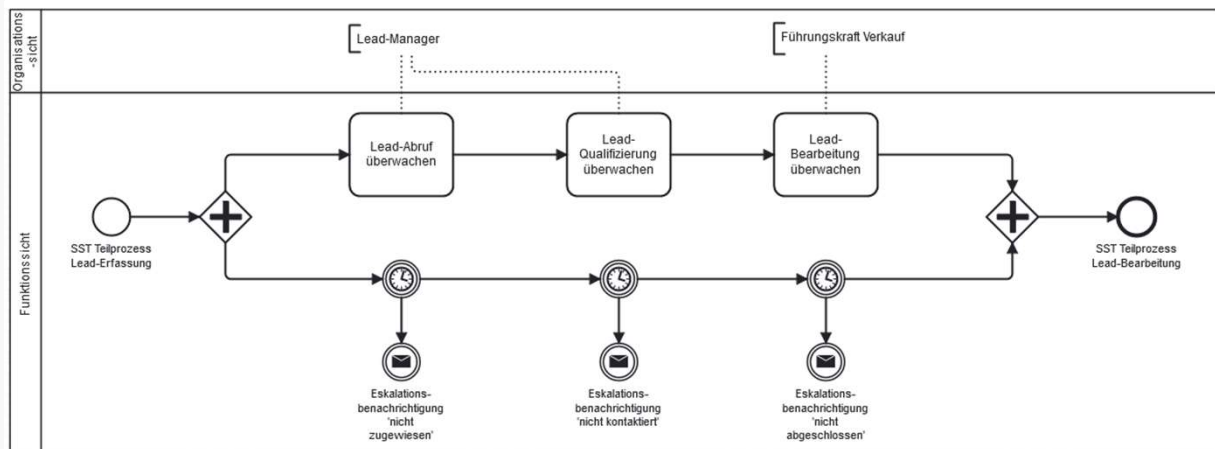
Organisations-sicht

Funktionssicht

Lead-Manager

Führungskraft Verkauf

Lead-Abruf überwachen

Lead-Qualifizierung überwachen

Lead-Bearbeitung überwachen

SST Teilprozess Lead-Erfassung

SST Teilprozess Lead-Bearbeitung

Eskalationsbenachrichtigung 'nicht zugewiesen'

Eskalationsbenachrichtigung 'nicht kontaktiert'

Eskalationsbenachrichtigung 'nicht abgeschlossen'